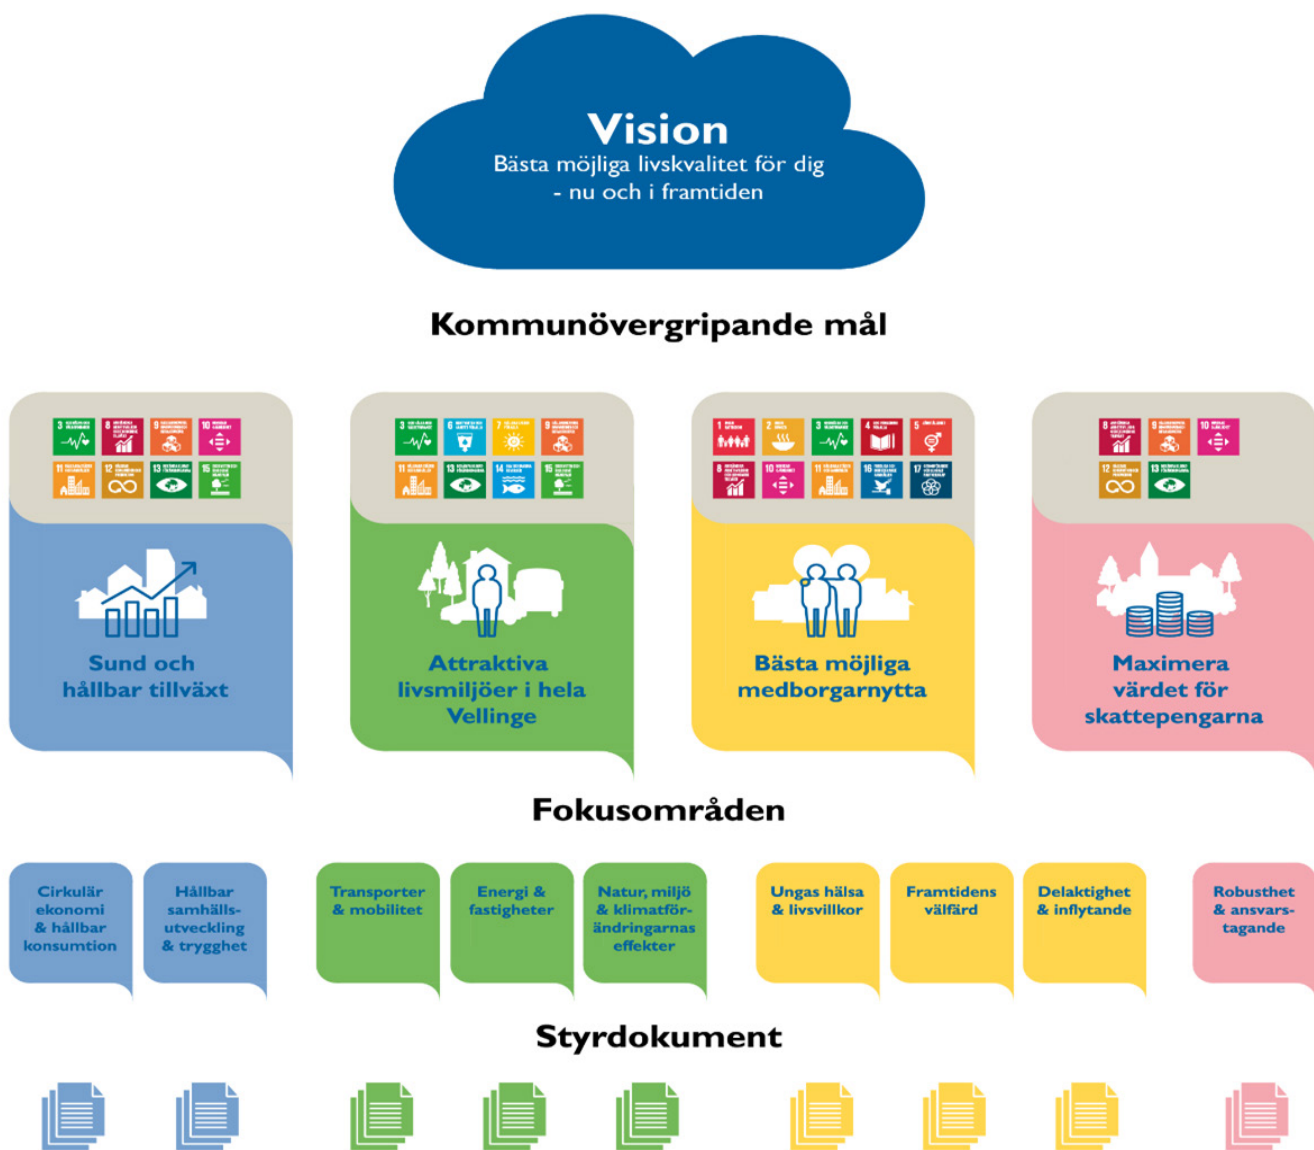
Vision
Bästa möjliga livskvalitet för dig
- nu och i framtiden

Kommunövergripande mål

3 8 9 10
11 12 13 15

Sund och hållbar tillväxt

3 6 7 9
11 13 14 15

Attraktiva livsmiljöer i hela Vellinge

1 2 3 4 5
8 10 11 16 17

Bästa möjliga medborgarnytta

8 9 10
12 13

Maximera värdet för skattepengarna

Fokusområden

Cirkulär ekonomi & hållbar konsumtion

Hållbar samhällsutveckling & trygghet

Transporter & mobilitet

Energi & fastigheter

Natur, miljö & klimatförändringarnas effekter

Ungas hälsa & livsvillkor

Framtidens välfärd

Delaktighet & inflytande

Robusthet & ansvarstagande

Styrdokument